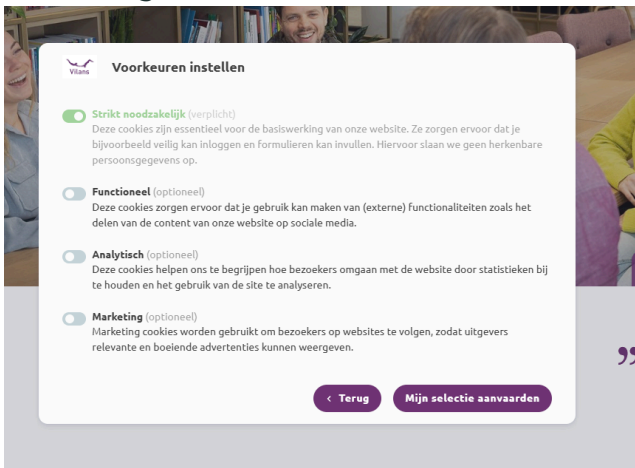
Vilans

Voorkeuren instellen

Strikt noodzakelijk (verplicht)
Deze cookies zijn essentieel voor de basiswerking van onze website. Ze zorgen ervoor dat je bijvoorbeeld veilig kan inloggen en formulieren kan invullen. Hiervoor slaan we geen herkenbare persoonsgegevens op.

Functioneel (optioneel)
Deze cookies zorgen ervoor dat je gebruik kan maken van (externe) functionaliteiten zoals het delen van de content van onze website op sociale media.

Analytisch (optioneel)
Deze cookies helpen ons te begrijpen hoe bezoekers omgaan met de website door statistieken bij te houden en het gebruik van de site te analyseren.

Marketing (optioneel)
Marketing cookies worden gebruikt om bezoekers op websites te volgen, zodat uitgevers relevante en boeiende advertenties kunnen weergeven.

‹ Terug

Mijn selectie aanvaarden

”